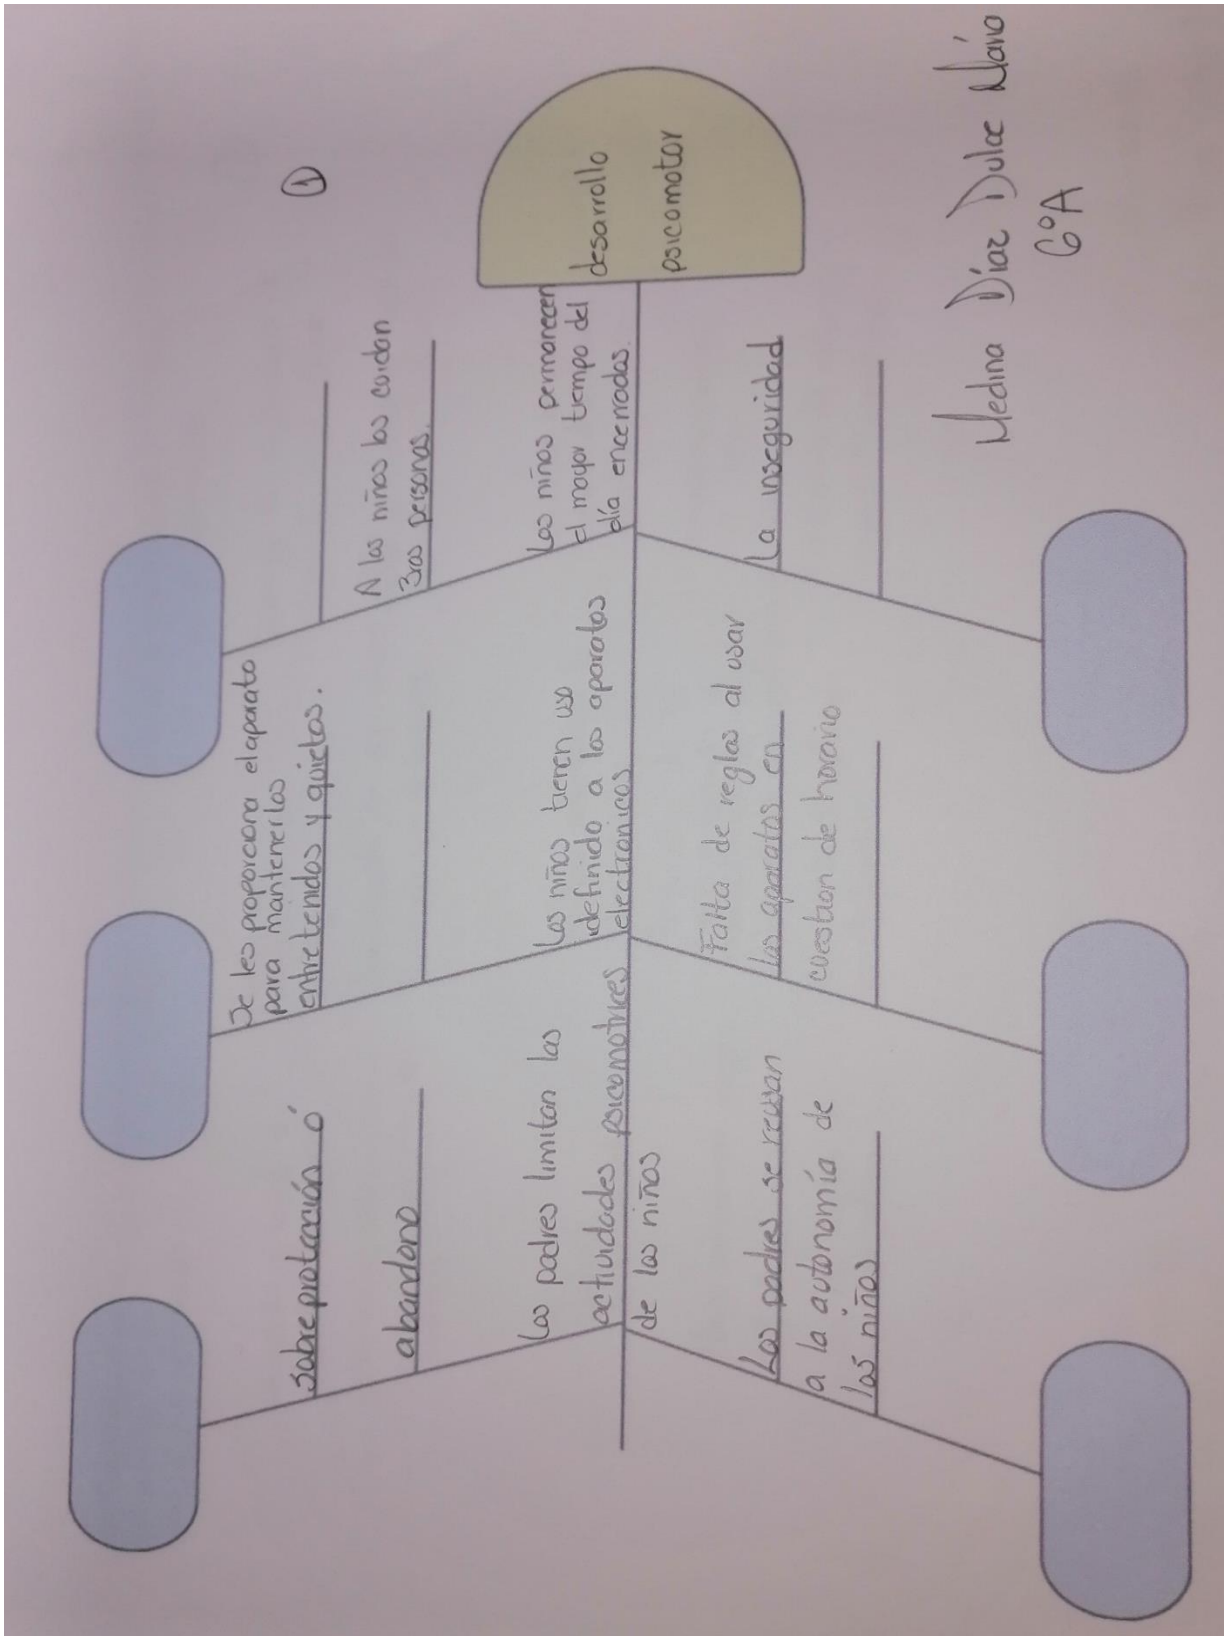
1

desarrollo psicomotor

sobreprotección ó

abandono

Se les proporciona el aparato para mantenerlos entretenidos y quietos.

A los niños los cuidan 3ras personas.

Los padres limitan las actividades psicomotrices de los niños

Los niños tienen uso indefinido a los aparatos electronicos

Los niños permanecen el mayor tiempo del día encerrados.

Los padres se resisten a la autonomía de los niños

Falta de reglas al usar los aparatos en cuestion de horario

La inseguridad

Medina Díaz Dulce Maria
6°A